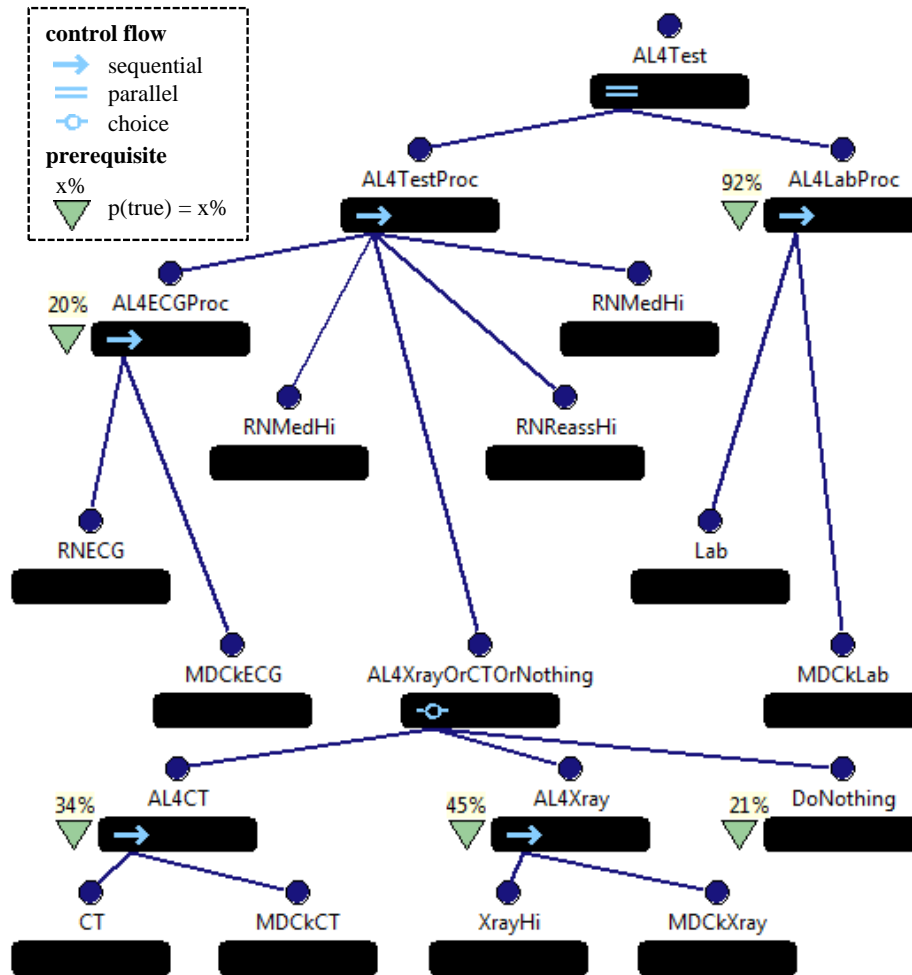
control flow
sequential
parallel
choice
prerequisite
x%
p(true) = x%

AL4Test

AL4TestProc

92%
AL4LabProc

20%
AL4ECGProc

RNMedHi

RNMedHi

RNReassHi

RNECG

Lab

MDCkECG

AL4XrayOrCTOrNothing

MDCkLab

34%
AL4CT

45%
AL4Xray

21%
DoNothing

CT

MDCkCT

XrayHi

MDCkXray